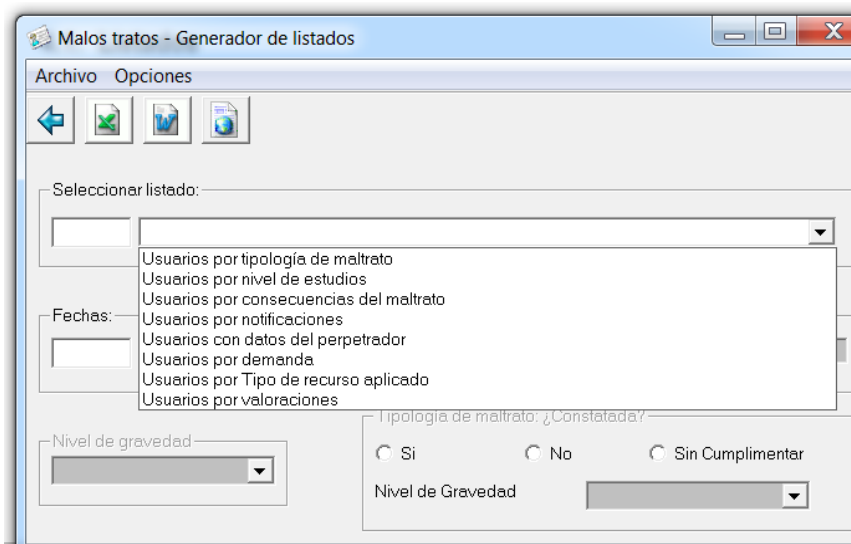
Malos tratos - Generador de listados

Archivo Opciones

Seleccionar listado:

Usuarios por tipología de maltrato
Usuarios por nivel de estudios
Usuarios por consecuencias del maltrato
Usuarios por notificaciones
Usuarios con datos del perpetrador
Usuarios por demanda
Usuarios por Tipo de recurso aplicado
Usuarios por valoraciones

Fechas:

Tipología de maltrato: ¿Constatada?

Nivel de gravedad

Si No Sin Cumplimentar

Nivel de Gravedad